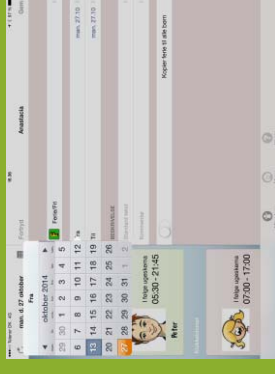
Telenor DK 4G
man. 27 oktober
Fra
oktober 2014
29 30 1 2 3 4 5
6 7 8 9 10 11 12
13 14 15 16 17 18 19
20 21 22 23 24 25 26
27 28 29 30 31 1 2
Ifølge ugeskema
05:30 - 21:45
Aftaler
Ifølge ugeskema
05:30 - 17:00
Anastacia
Færdig
Ferie/fri
Fra
Til
man. 27.10
man. 27.10
Kopier ferie til alle børn